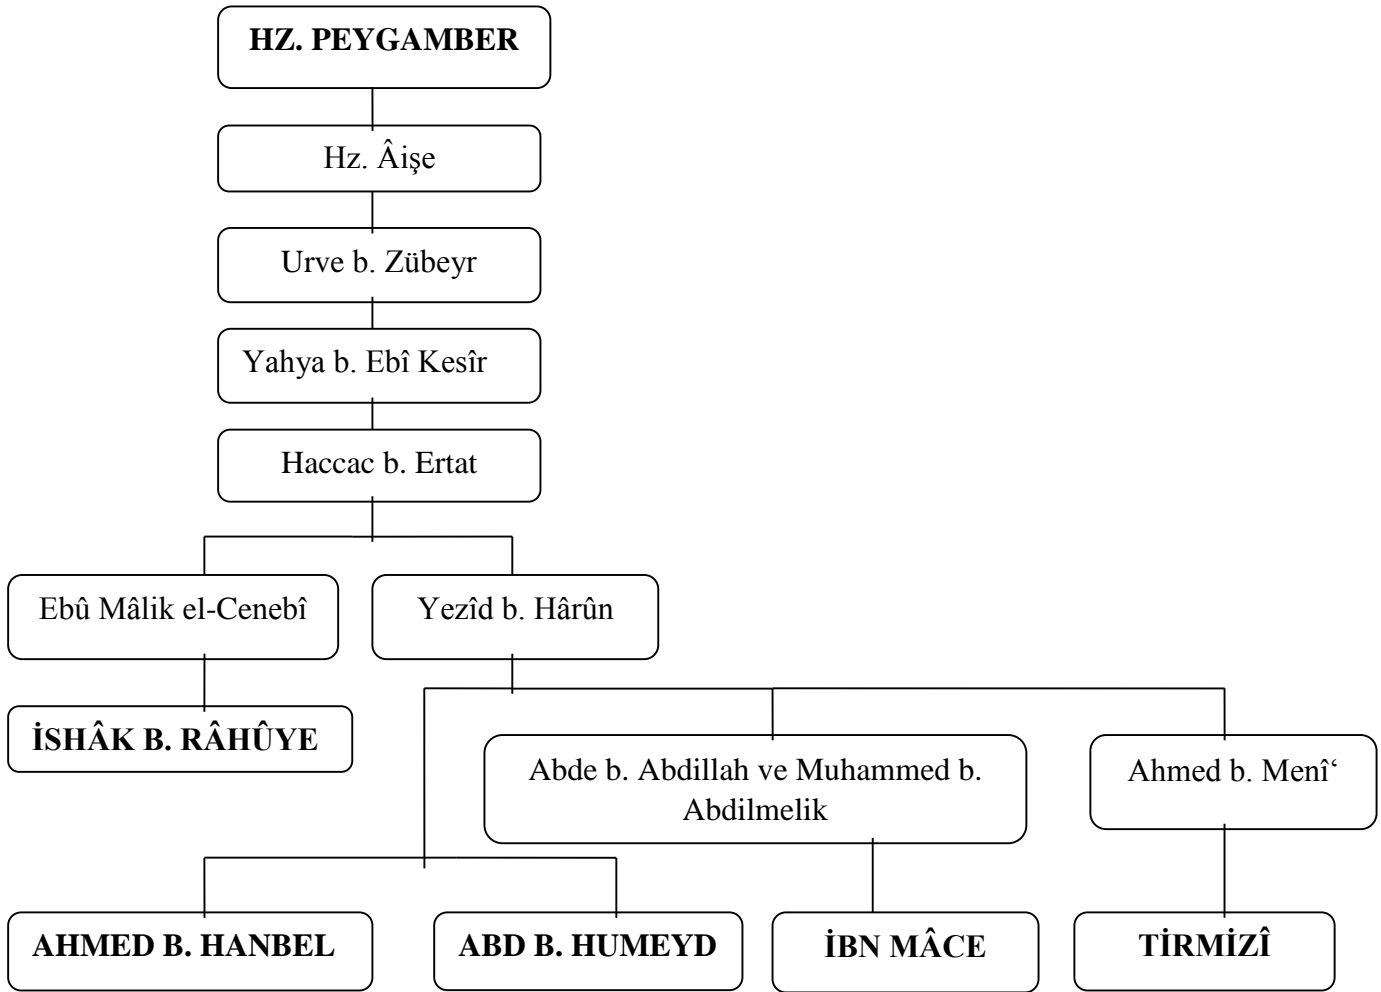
HZ. PEYGAMBER

Hz. Âişe

Urve b. Zübeyr

Yahya b. Ebî Kesîr

Haccac b. Ertat

Ebû Mâlik el-Cenebî

Yezîd b. Hârûn

İSHÂK B. RÂHÛYE

Abde b. Abdillah ve Muhammed b. Abdilmelik

Ahmed b. Menî‘

AHMED B. HANBEL

ABD B. HUMEYD

İBN MÂCE

TİRMİZÎ